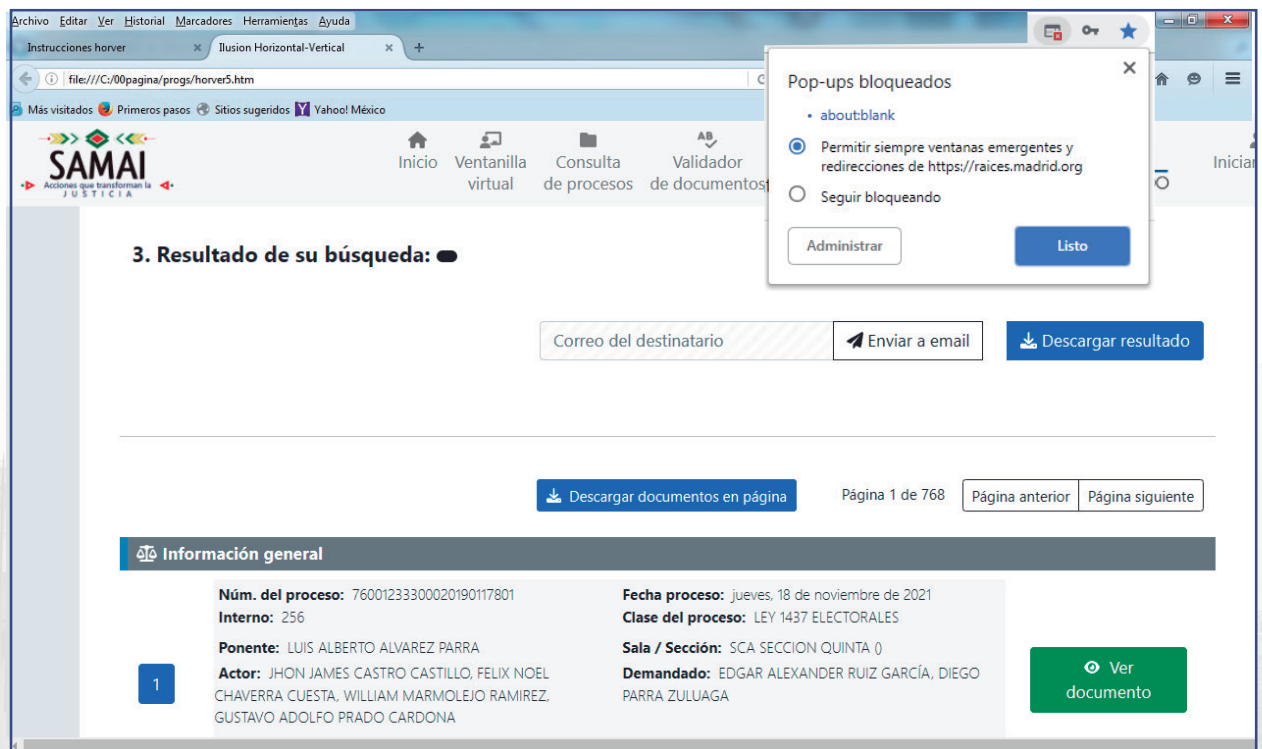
Archivo Editar Ver Historial Marcadores Herramientas Ayuda

Instrucciones horver ×
Ilusion Horizontal-Vertical ×
+

file:///C:/00pagina/progs/horver5.htm

Más visitados Primeros pasos Sitios sugeridos Yahoo! México

Pop-ups bloqueados
×
• about:blank
Permitir siempre ventanas emergentes y redirecciones de https://raices.madrid.org
Seguir bloqueando
Administrar
Listo

SAMAI
Acciones que transforman la JUSTICIA

Inicio
Ventanilla virtual
Consulta de procesos
Validador de documentos
Iniciar

3. Resultado de su búsqueda:

Correo del destinatario
Enviar a email
Descargar resultado

Descargar documentos en página
Página 1 de 768
Página anterior
Página siguiente

Información general

Núm. del proceso: 76001233300020190117801
Interno: 256
Ponente: LUIS ALBERTO ALVAREZ PARRA
Actor: JHON JAMES CASTRO CASTILLO, FELIX NOEL CHAVERRA CUESTA, WILLIAM MARMOLEJO RAMIREZ, GUSTAVO ADOLFO PRADO CARDONA

Fecha proceso: jueves, 18 de noviembre de 2021
Clase del proceso: LEY 1437 ELECTORALES
Sala / Sección: SCA SECCION QUINTA ()
Demandado: EDGAR ALEXANDER RUIZ GARCÍA, DIEGO PARRA ZULUAGA

1

Ver documento